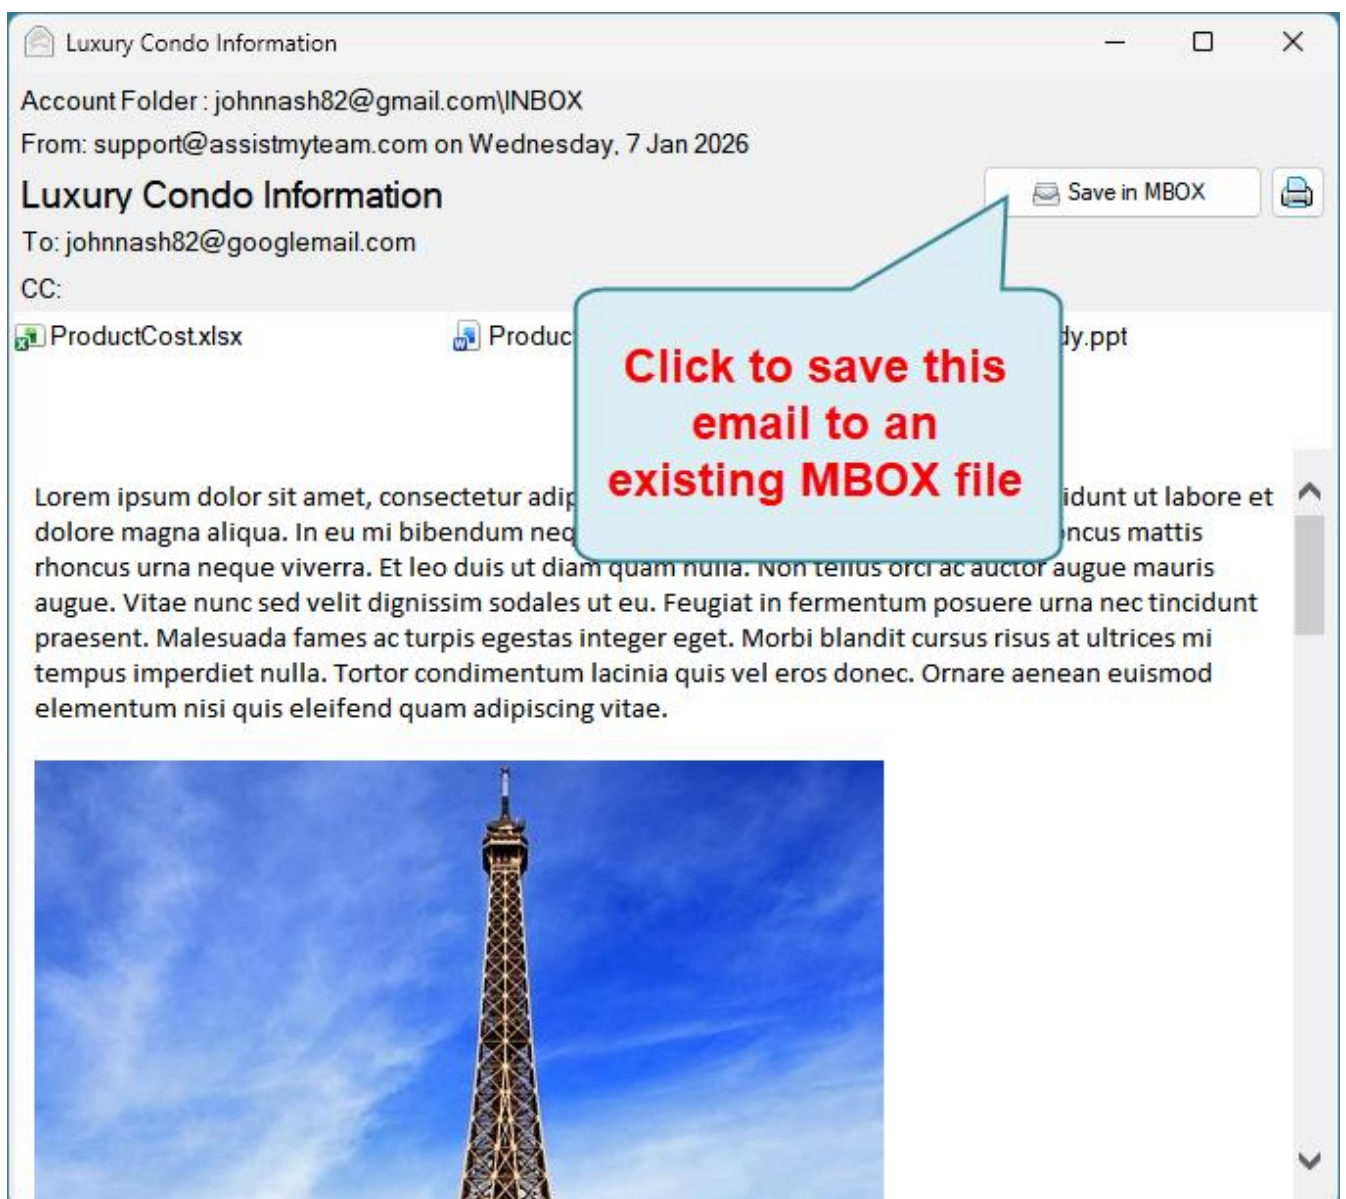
Luxury Condo Information

Account Folder : johnnash82@gmail.com\INBOX

From: support@assistmyteam.com on Wednesday, 7 Jan 2026

Luxury Condo Information

Save in MBOX

To: johnnash82@googlemail.com

CC:

ProductCost.xlsx

Produc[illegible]

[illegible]dy.ppt

Click to save this email to an existing MBOX file

Lorem ipsum dolor sit amet, consectetur adip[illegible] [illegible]idunt ut labore et dolore magna aliqua. In eu mi bibendum neq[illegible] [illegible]ncus mattis rhoncus urna neque viverra. Et leo duis ut diam quam nulla. Non tellus orci ac auctor augue mauris augue. Vitae nunc sed velit dignissim sodales ut eu. Feugiat in fermentum posuere urna nec tincidunt praesent. Malesuada fames ac turpis egestas integer eget. Morbi blandit cursus risus at ultrices mi tempus imperdiet nulla. Tortor condimentum lacinia quis vel eros donec. Ornare aenean euismod elementum nisi quis eleifend quam adipiscing vitae.